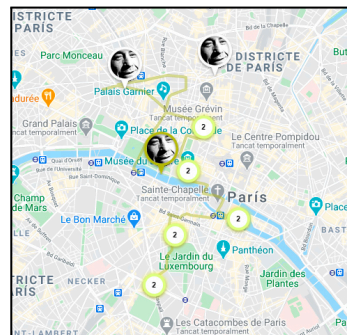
DISTRICTE
PARÍS
Parc Monceau
DISTRICTE
DE PARÍS
Palais Garnier
adurée
Musée Grévin
Grand Palais
Tancat temporalment
Place de la Concorde
2
Le Centre Pompidou
Tancat temporalment
Quai d'Orsay
Musée du Louvre
2
Bd Saint-Germain
Sainte-Chapelle
Tancat temporalment
París
Champ de Mars
Le Bon Marché
2
2
Panthéon
Le Jardin du Luxembourg
Jardin des Plantes
NECKER
2
Les Catacombes de Paris
Tancat temporalment